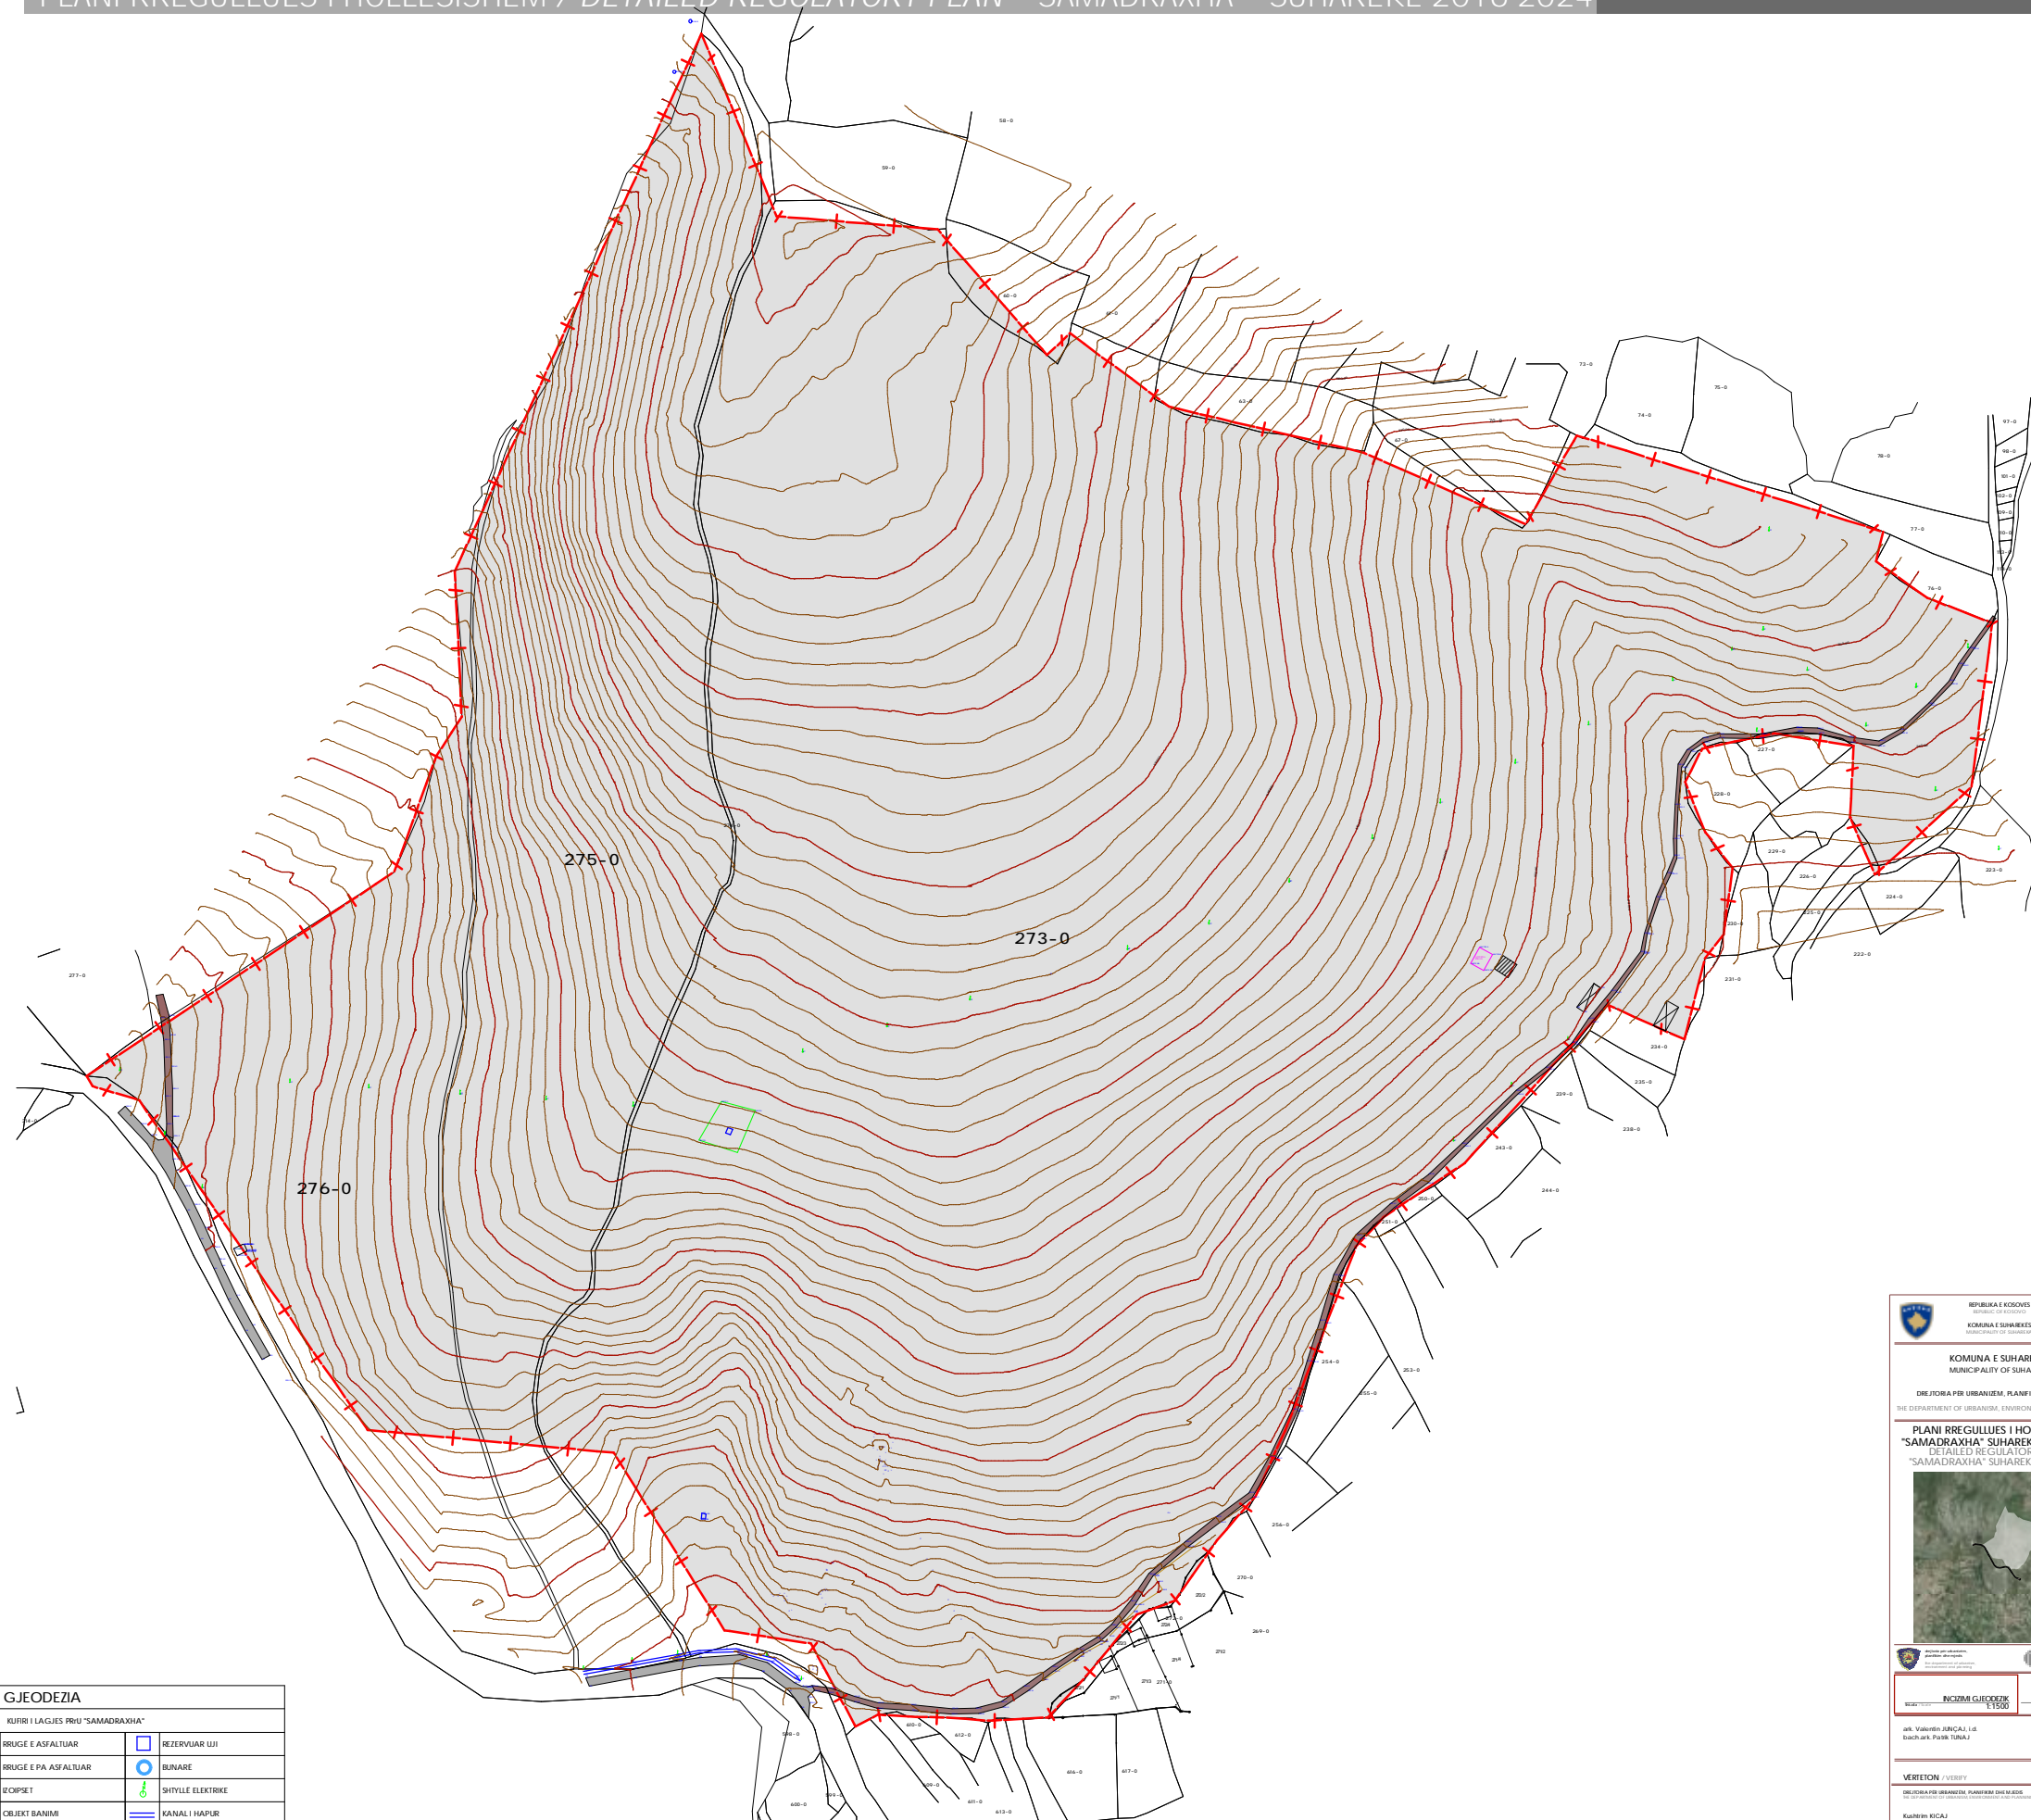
PLANI RREGULLUES I HOLLËSISHËM / DETAILED REGULATORY PLAN "SAMADRAXHA" SUHAREKË 2016-2024

58-0
59-0
60-0
62-0
63-0
67-0
70-0
73-0
74-0
75-0
78-0
97-0
98-0
77-0
76-0
275-0
273-0
276-0
277-0
227-0
228-0
229-0
226-0
225-0
224-0
223-0
222-0
230-0
231-0
234-0
235-0
239-0
238-0
243-0
244-0
250-0
251-0
254-0
253-0
255-0
256-0
270-0
269-0
610-0
612-0
608-0
609-0
611-0
613-0
616-0
617-0
600-0
605-0

GJEODEZIA
KUFIRI I LAGJES PRrU "SAMADRAXHA"
| RRUGE E ASFALTUAR | | REZERVUAR UJI |
|---|---|---|
| RRUGE E PA ASFALTUAR | | BUNARE |
| IZOIPSET | | SHTYLLË ELEKTRIKE |
| OBJEKT BANIMI | | KANAL I HAPUR |

REPUBLIKA E KOSOVËS
REPUBLIC OF KOSOVO
KOMUNA E SUHAREKËS
MUNICIPALITY OF SUHAREKA
KOMUNA E SUHAR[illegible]
MUNICIPALITY OF SUHA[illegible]
DREJTORIA PËR URBANIZËM, PLANIFI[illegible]
THE DEPARTMENT OF URBANISM, ENVIRON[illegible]
PLANI RREGULLUES I HO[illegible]
"SAMADRAXHA" SUHAREK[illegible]
DETAILED REGULATOR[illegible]
"SAMADRAXHA" SUHAREK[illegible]
INCIZIMI GJEODEZIK
1:1500
ark. Valentin JUNÇAJ, i.d.
bach.ark. Patrik TUNAJ
VËRTETON / VERIFY
Kushtrim KICAJ